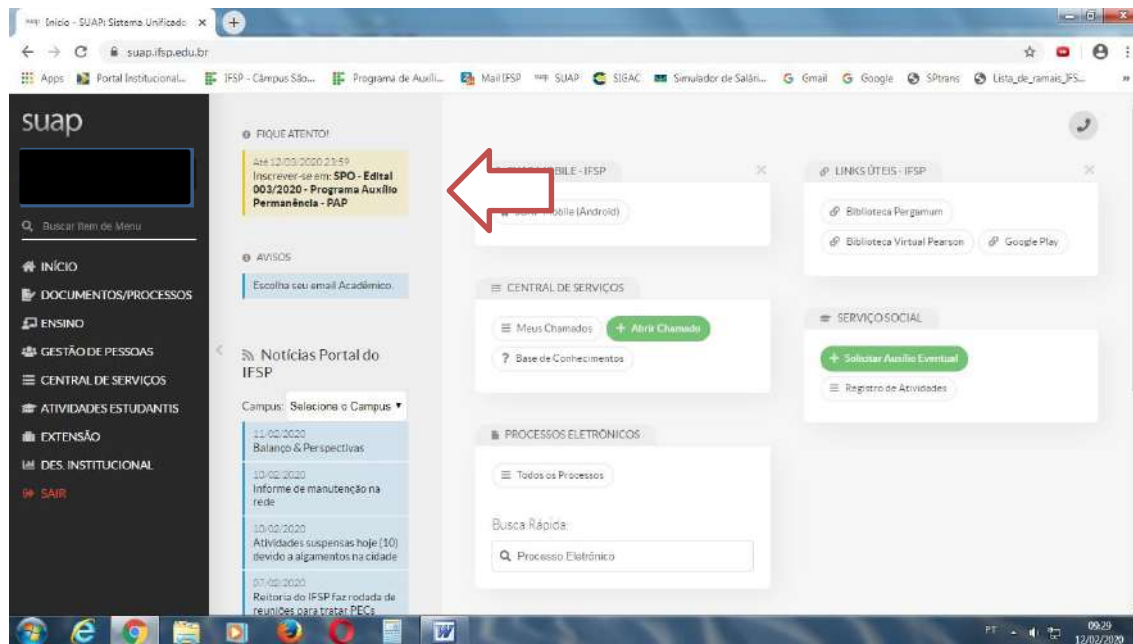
Início - SUAP: Sistema Unificado ×

suap.ifsp.edu.br

Apps Portal Institucional... IFSP - Câmpus São... Programa de Auxíli... Mail IFSP SUAP SIGAC Simulador de Salári... Gmail Google SPtrans Lista_de_ramais_IFS...

suap

Buscar Item de Menu

INÍCIO
DOCUMENTOS/PROCESSOS
ENSINO
GESTÃO DE PESSOAS
CENTRAL DE SERVIÇOS
ATIVIDADES ESTUDANTIS
EXTENSÃO
DES. INSTITUCIONAL
SAIR

FIQUE ATENTO!

Até 12/03/2020 23:59
Inscrever-se em: **SPO - Edital 003/2020 - Programa Auxílio Permanência - PAP**

AVISOS

Escolha seu email Acadêmico.

Notícias Portal do IFSP

Campus: Selecione o Campus

11/02/2020
Balanço & Perspectivas

10/02/2020
Informe de manutenção na rede

10/02/2020
Atividades suspensas hoje (10) devido a alagamentos na cidade

07/02/2020
Reitoria do IFSP faz rodada de reuniões para tratar PECs

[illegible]BILE - IFSP

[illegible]obile (Android)

CENTRAL DE SERVIÇOS

Meus Chamados
+ Abrir Chamado
? Base de Conhecimentos

PROCESSOS ELETRÔNICOS

Todos os Processos

Busca Rápida:

Processo Eletrônico

LINKS ÚTEIS - IFSP

Biblioteca Pergamum
Biblioteca Virtual Pearson
Google Play

SERVIÇO SOCIAL

+ Solicitar Auxílio Eventual
Registro de Atividades

PT 09:29 12/02/2020